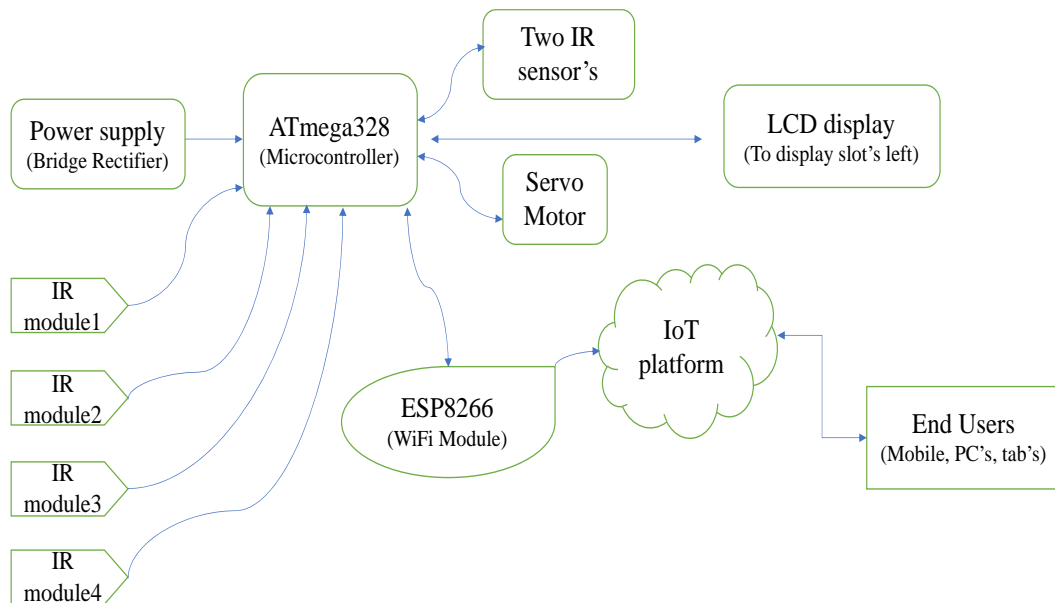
Two IR sensor’s

Power supply
(Bridge Rectifier)

ATmega328
(Microcontroller)

LCD display
(To display slot’s left)

Servo Motor

IR module1

IR module2

IR module3

IR module4

IoT platform

ESP8266
(WiFi Module)

End Users
(Mobile, PC’s, tab’s)